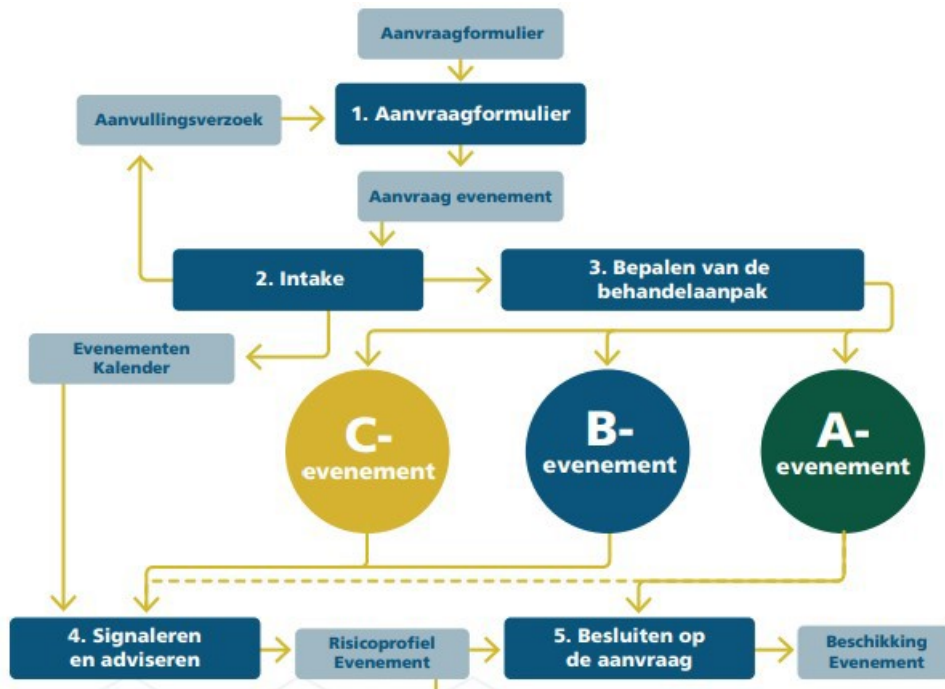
Aanvraagformulier

Aanvullingsverzoek

1. Aanvraagformulier

Aanvraag evenement

2. Intake

3. Bepalen van de behandelaanpak

Evenementen Kalender

C- evenement

B- evenement

A- evenement

4. Signaleren en adviseren

Risicoprofiel Evenement

5. Besluiten op de aanvraag

Beschikking Evenement